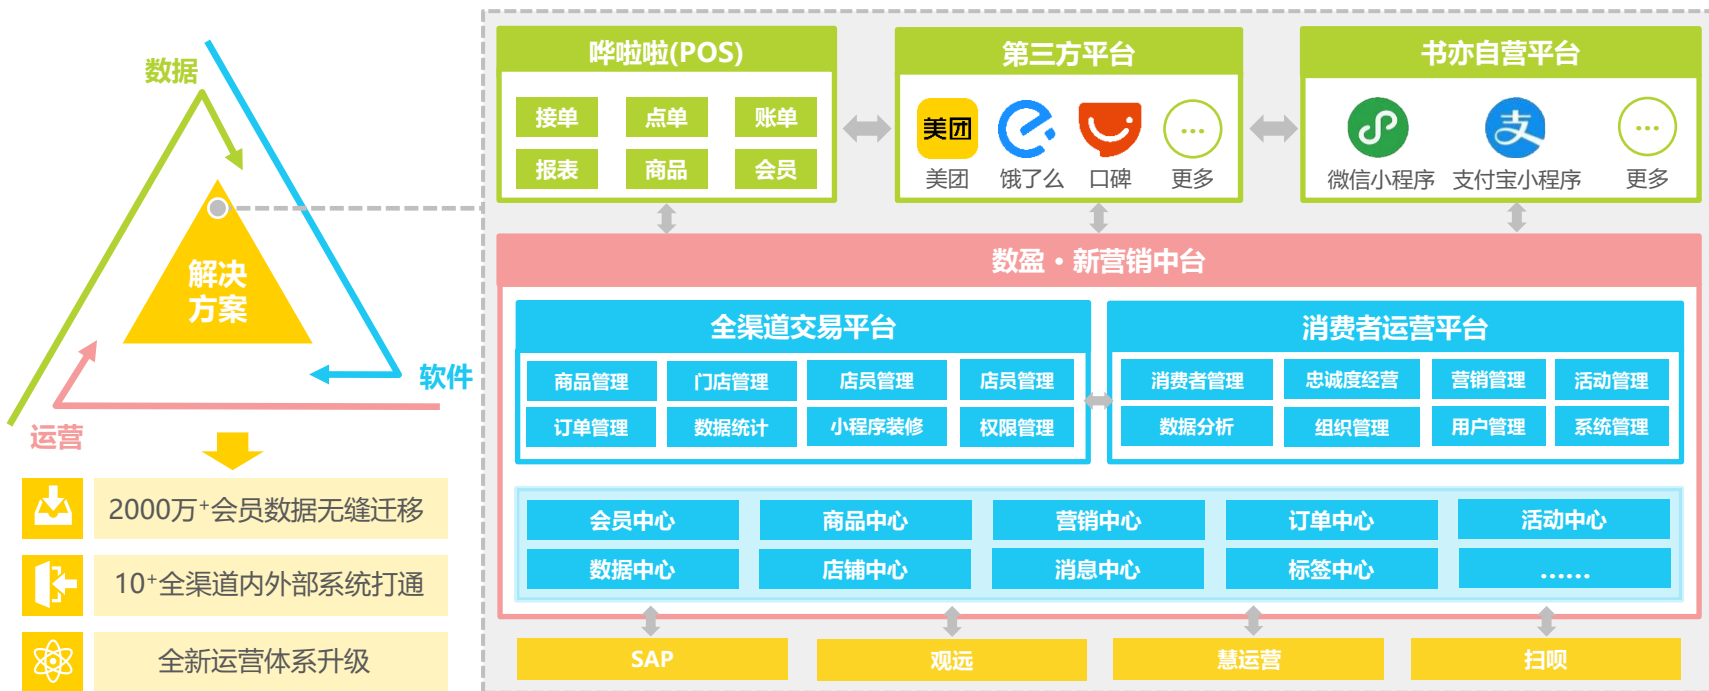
数据

解决方案

软件

运营

2000万$^+$会员数据无缝迁移

10$^+$全渠道内外部系统打通

全新运营体系升级

哗啦啦(POS)

| 接单 | 点单 | 账单 |
|---|---|---|
| 报表 | 商品 | 会员 |

第三方平台

美团 美团 饿了么 口碑 ··· 更多

书亦自营平台

微信小程序 支付宝小程序 ··· 更多

数盈・新营销中台

全渠道交易平台

| 商品管理 | 门店管理 | 店员管理 | 店员管理 |
|---|---|---|---|
| 订单管理 | 数据统计 | 小程序装修 | 权限管理 |

消费者运营平台

| 消费者管理 | 忠诚度经营 | 营销管理 | 活动管理 |
|---|---|---|---|
| 数据分析 | 组织管理 | 用户管理 | 系统管理 |

| 会员中心 | 商品中心 | 营销中心 | 订单中心 | 活动中心 |
|---|---|---|---|---|
| 数据中心 | 店铺中心 | 消息中心 | 标签中心 | ...... |

SAP 观远 慧运营 扫呗